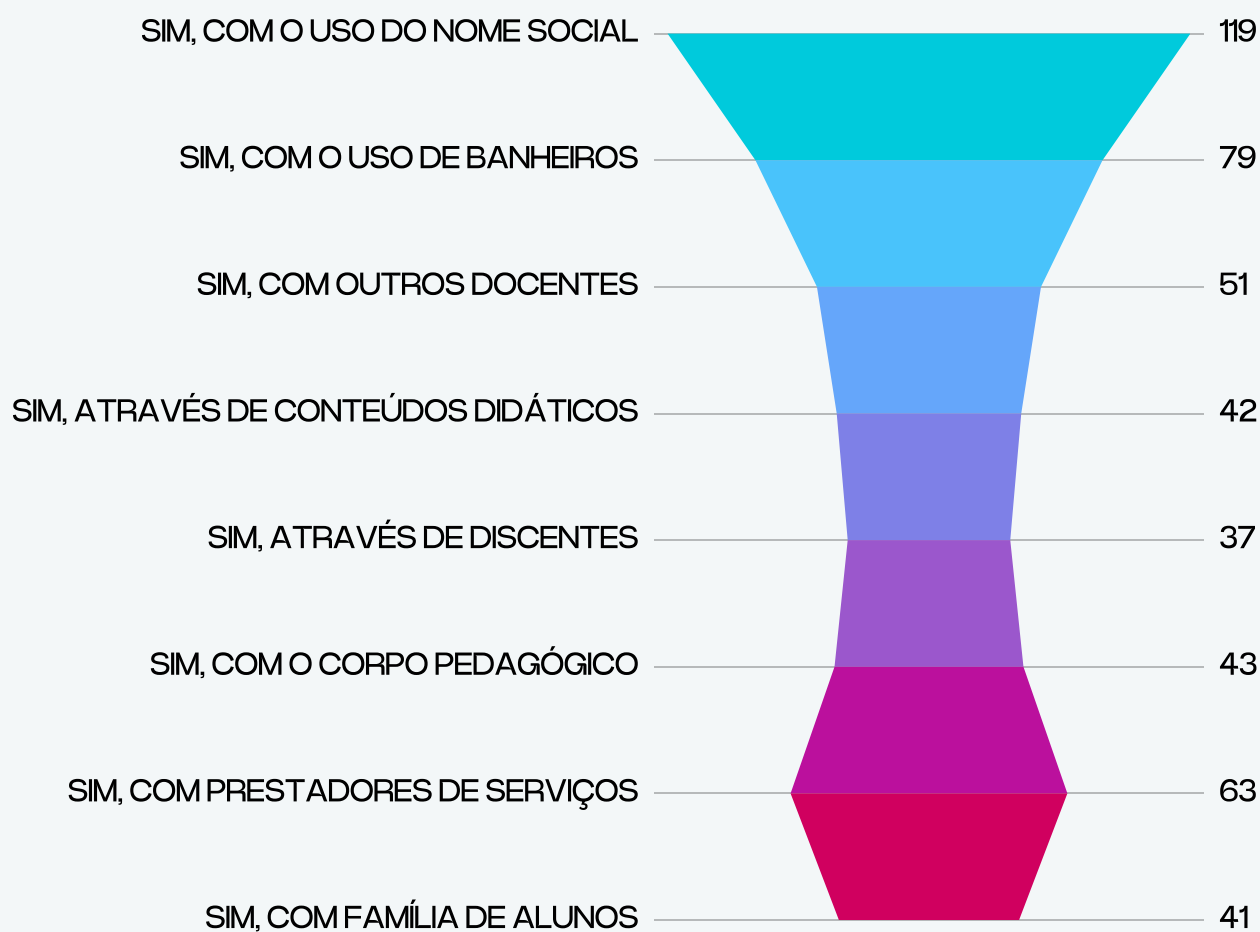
SIM, COM O USO DO NOME SOCIAL 119
SIM, COM O USO DE BANHEIROS 79
SIM, COM OUTROS DOCENTES 51
SIM, ATRAVÉS DE CONTEÚDOS DIDÁTICOS 42
SIM, ATRAVÉS DE DISCENTES 37
SIM, COM O CORPO PEDAGÓGICO 43
SIM, COM PRESTADORES DE SERVIÇOS 63
SIM, COM FAMÍLIA DE ALUNOS 41